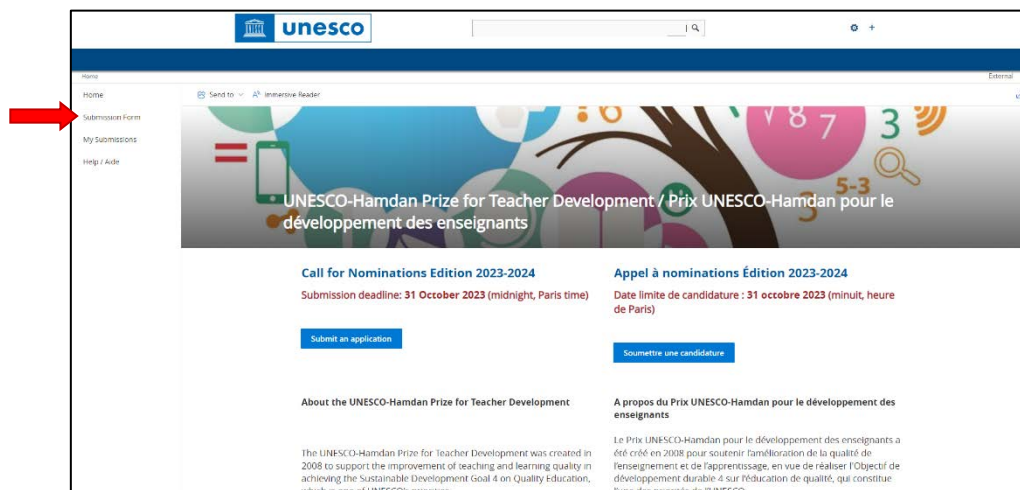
unesco

Home

External

Home
Submission Form
My Submissions
Help / Aide

Send to
Immersive Reader

UNESCO-Hamdan Prize for Teacher Development / Prix UNESCO-Hamdan pour le développement des enseignants

Call for Nominations Edition 2023-2024

Submission deadline: 31 October 2023 (midnight, Paris time)

Submit an application

About the UNESCO-Hamdan Prize for Teacher Development

The UNESCO-Hamdan Prize for Teacher Development was created in 2008 to support the improvement of teaching and learning quality in achieving the Sustainable Development Goal 4 on Quality Education, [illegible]

Appel à nominations Édition 2023-2024

Date limite de candidature : 31 octobre 2023 (minuit, heure de Paris)

Soumettre une candidature

A propos du Prix UNESCO-Hamdan pour le développement des enseignants

Le Prix UNESCO-Hamdan pour le développement des enseignants a été créé en 2008 pour soutenir l'amélioration de la qualité de l'enseignement et de l'apprentissage, en vue de réaliser l'Objectif de développement durable 4 sur l'éducation de qualité, qui constitue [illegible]